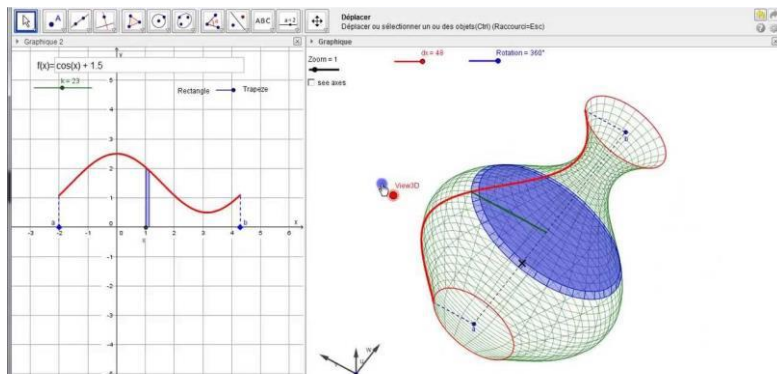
ABC

Déplacer
Déplacer ou sélectionner un ou des objets(Ctrl) (Raccourci=Esc)

Graphique 2

Graphique

f(x)= cos(x) + 1.5

k = 23

Rectangle Trapeze

dx = 40

Rotation = 360°

Zoom = 1

see axes

View3D

a

b

x

y

-3 -2 -1 0 1 2 3 4 5 6

5

4

3

2

1

-1

-2

-3

-4

-5

a

b

w

v